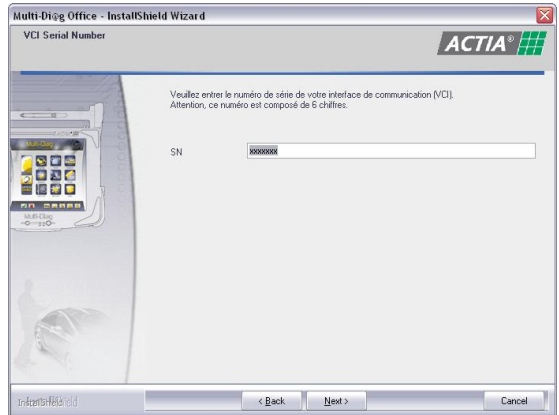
Multi-Di@g Office - InstallShield Wizard

VCI Serial Number

ACTIA®

Veuillez entrer le numéro de série de votre interface de communication (VCI). Attention, ce numéro est composé de 6 chiffres.

SN xxxxxxx

Multi-Diag

Multi-Diag

InstallShield

< Back

Next >

Cancel